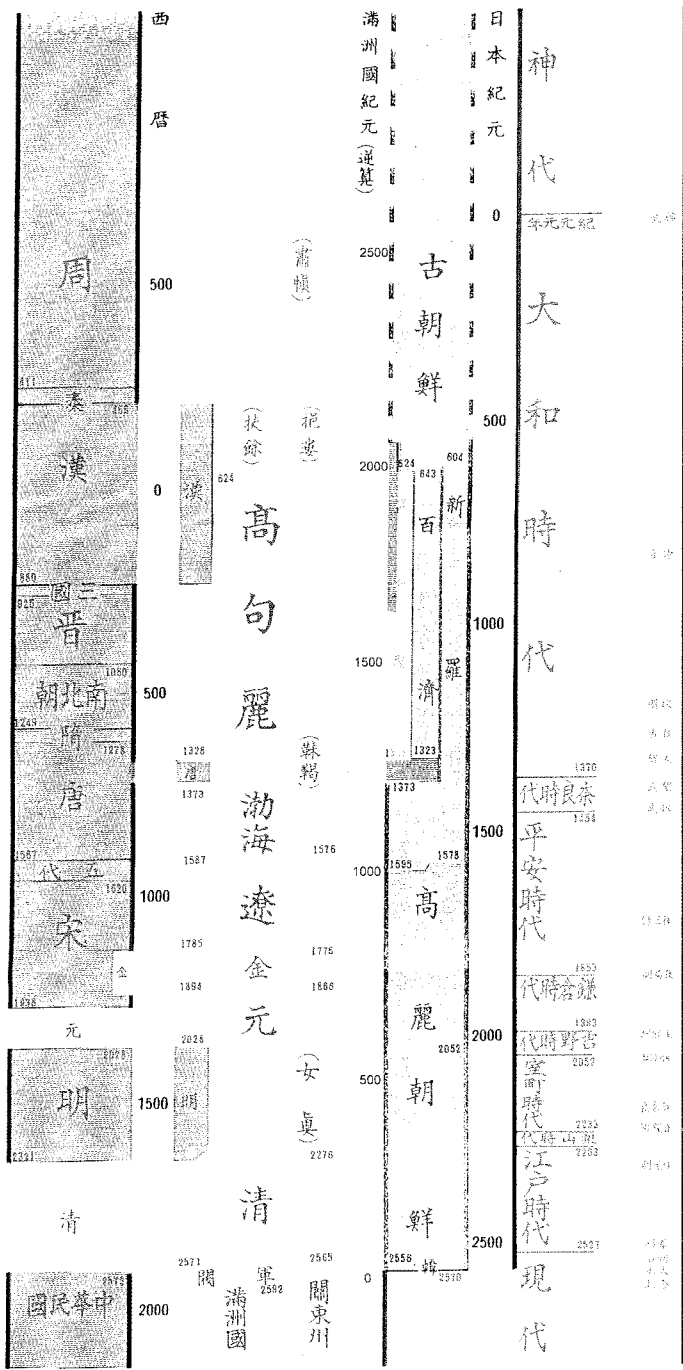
西曆

周
500
611
秦
455
漢
0
漢
624
850
三國
925
晋
1060
南北朝
500
1249
隋
1278
唐
1328
1373
1567
五代
1587
1620
1000
宋
1785
金
1894
1836
元
2028
2025
明
1500
明
2331
清
2571
2572
中華民國
2000

(扶餘)
高句麗
渤海
遼
金
元
清
滿洲國
2592

(濊貊)
(挹婁)
(靺鞨)
1576
1775
1866
(女眞)
2276
2565
關東州

滿洲國紀元(逆算)
2500
2000
1500
1000
500
0

古朝鮮
624
643
百濟
604
新羅
1323
1373
1595
1578
高麗朝
2052
鮮
2556
2570

日本紀元
0
500
1000
1500
2000
2500

神代
紀元元年
大和時代
1370
奈良時代
1754
平安時代
1853
鎌倉時代
1993
吉野時代
2053
室町時代
2233
山時代
2263
江戸時代
2527
現代